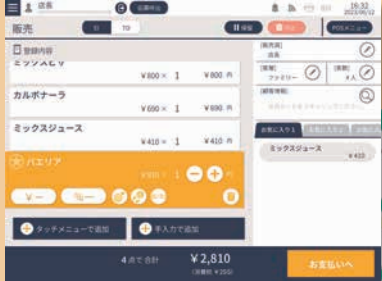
店長

販売

EI

TO

保留

POSメニュー

登録内容

ミックスピザ

¥800 × 1

¥800 円

カルボナーラ

¥690 × 1

¥690 円

ミックスジュース

¥410 × 1

¥410 円

大

パエリア

¥910 × 1

円

タッチメニューで追加

手入力で追加

[販売員]

店長

[客層]

ファミリー

[客数]

4人

[顧客情報]

お気に入り1

お気に入り2

お気に入り3

ミックスジュース

¥410

4点で合計

¥2,810

(消費税 ¥208)

お支払いへ

16:32

2023/06/12